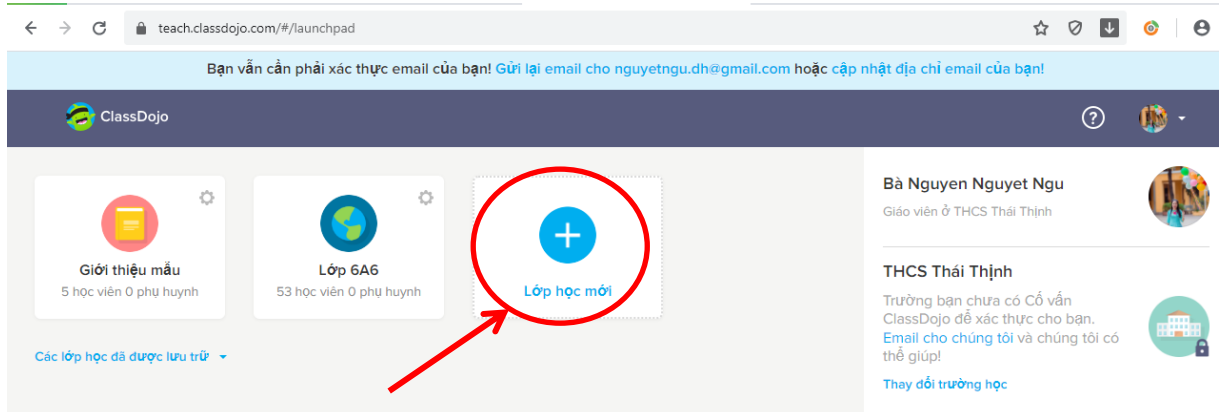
teach.classdojo.com/#/launchpad

Bạn vẫn cần phải xác thực email của bạn! Gửi lại email cho nguyetngu.dh@gmail.com hoặc cập nhật địa chỉ email của bạn!

ClassDojo

?

Giới thiệu mẫu
5 học viên 0 phụ huynh

Lớp 6A6
53 học viên 0 phụ huynh

Lớp học mới

Các lớp học đã được lưu trữ

Bà Nguyen Nguyet Ngu
Giáo viên ở THCS Thái Thịnh

THCS Thái Thịnh
Trường bạn chưa có Cố vấn ClassDojo để xác thực cho bạn. Email cho chúng tôi và chúng tôi có thể giúp!

Thay đổi trường học